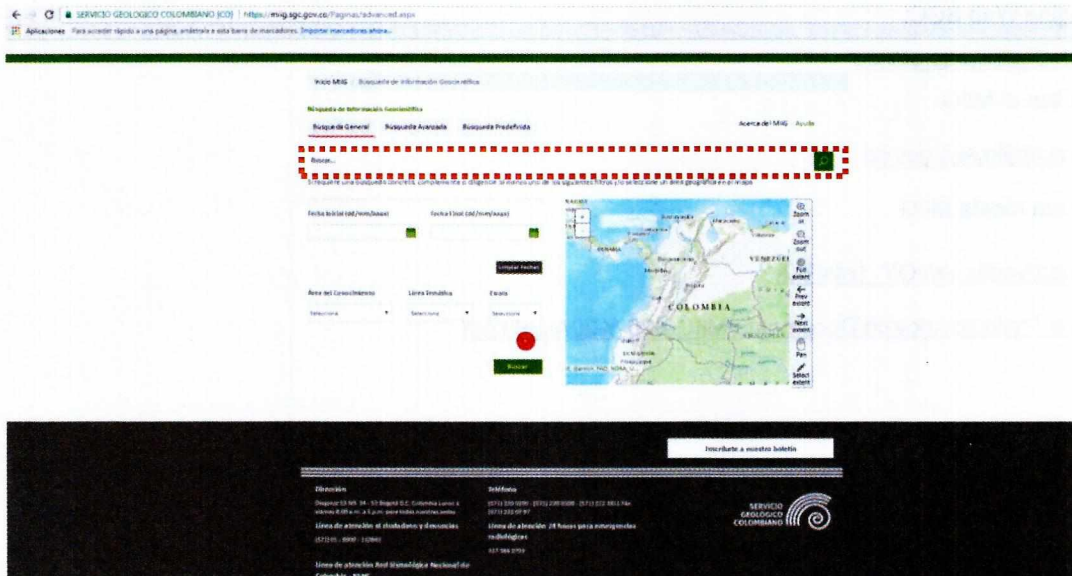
SERVICIO GEOLOGICO COLOMBIANO [CO] | https://miig.sgc.gov.co/Paginas/advanced.aspx

Aplicaciones Para acceder rápido a una página, arrástrala a esta barra de marcadores. Importar marcadores ahora...

Inicio MIIG / Búsqueda de Información Geocientífica

Búsqueda de Información Geocientífica

Busqueda General | Busqueda Avanzada | Busqueda Predefinida

Acerca del MIIG | Ayuda

Buscar...

Si requiere una búsqueda concreta, complemente o diligencie al menos uno de los siguientes filtros y/o seleccione un área geográfica en el mapa

Fecha Inicial (dd/mm/aaaa) | Fecha Final (dd/mm/aaaa)

Limpiar Fechas

Área del Conocimiento | Línea Temática | Escala

Seleccione | Seleccione | Seleccione

Buscar

Zoom in
Zoom out
Full extent
Prev extent
Next extent
Pan
Select extent

COLOMBIA
VENEZUELA

Inscríbete a nuestro boletín

Dirección
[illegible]
Línea de atención al ciudadano y denuncias
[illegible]
Línea de atención Red Sismológica Nacional de Colombia - RSNC

Teléfono
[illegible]
Línea de atención 24 horas para emergencias radiológicas
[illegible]

SERVICIO GEOLÓGICO COLOMBIANO